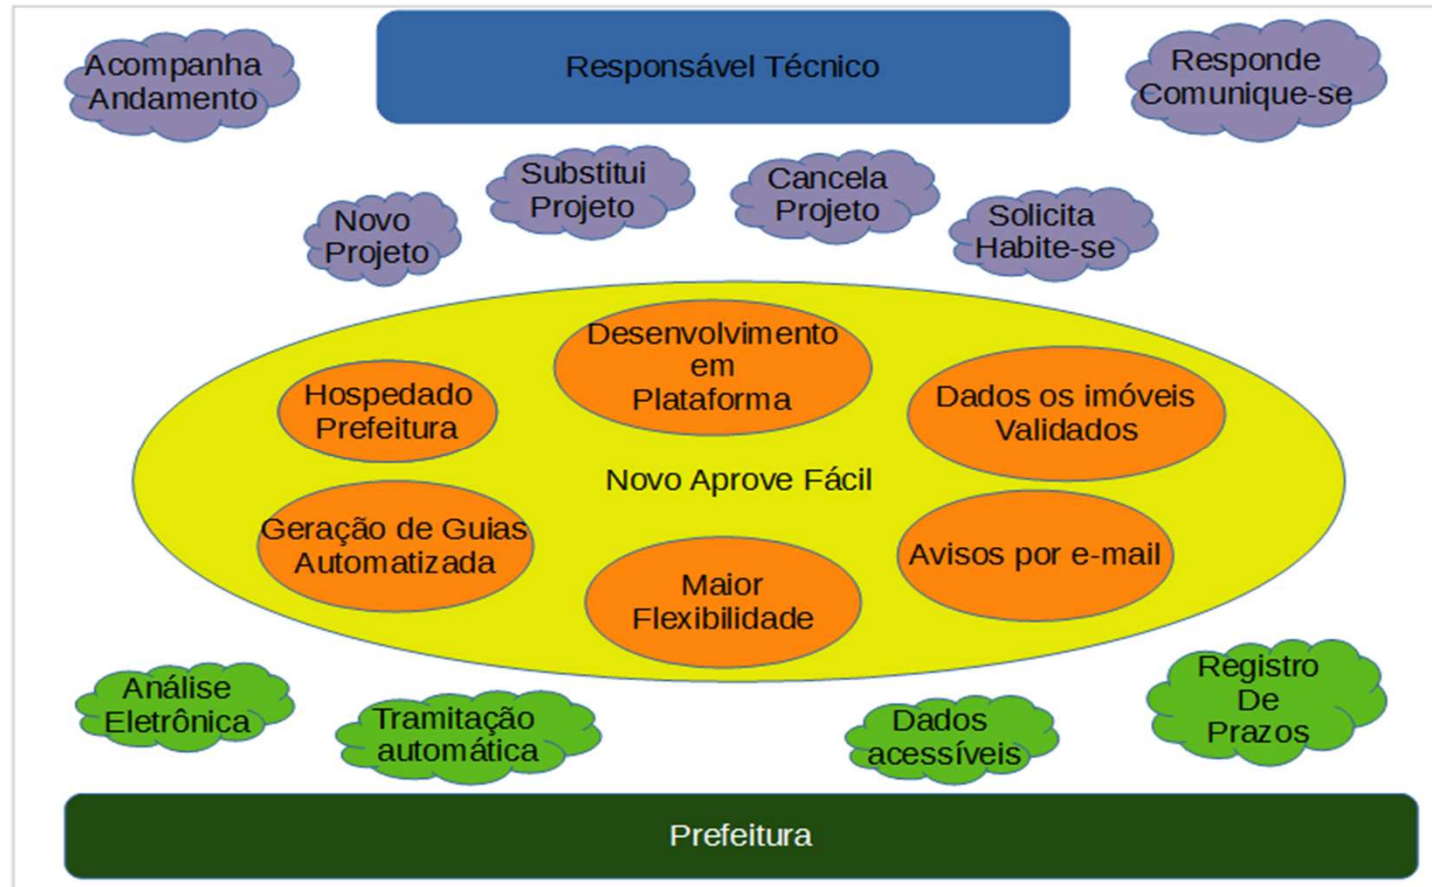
Acompanha Andamento

Responsável Técnico

Responde Comunique-se

Substitui Projeto

Cancela Projeto

Novo Projeto

Solicita Habite-se

Desenvolvimento em Plataforma

Hospedado Prefeitura

Dados os imóveis Validados

Novo Aprove Fácil

Geração de Guias Automatizada

Avisos por e-mail

Maior Flexibilidade

Análise Eletrônica

Tramitação automática

Dados acessíveis

Registro De Prazos

Prefeitura